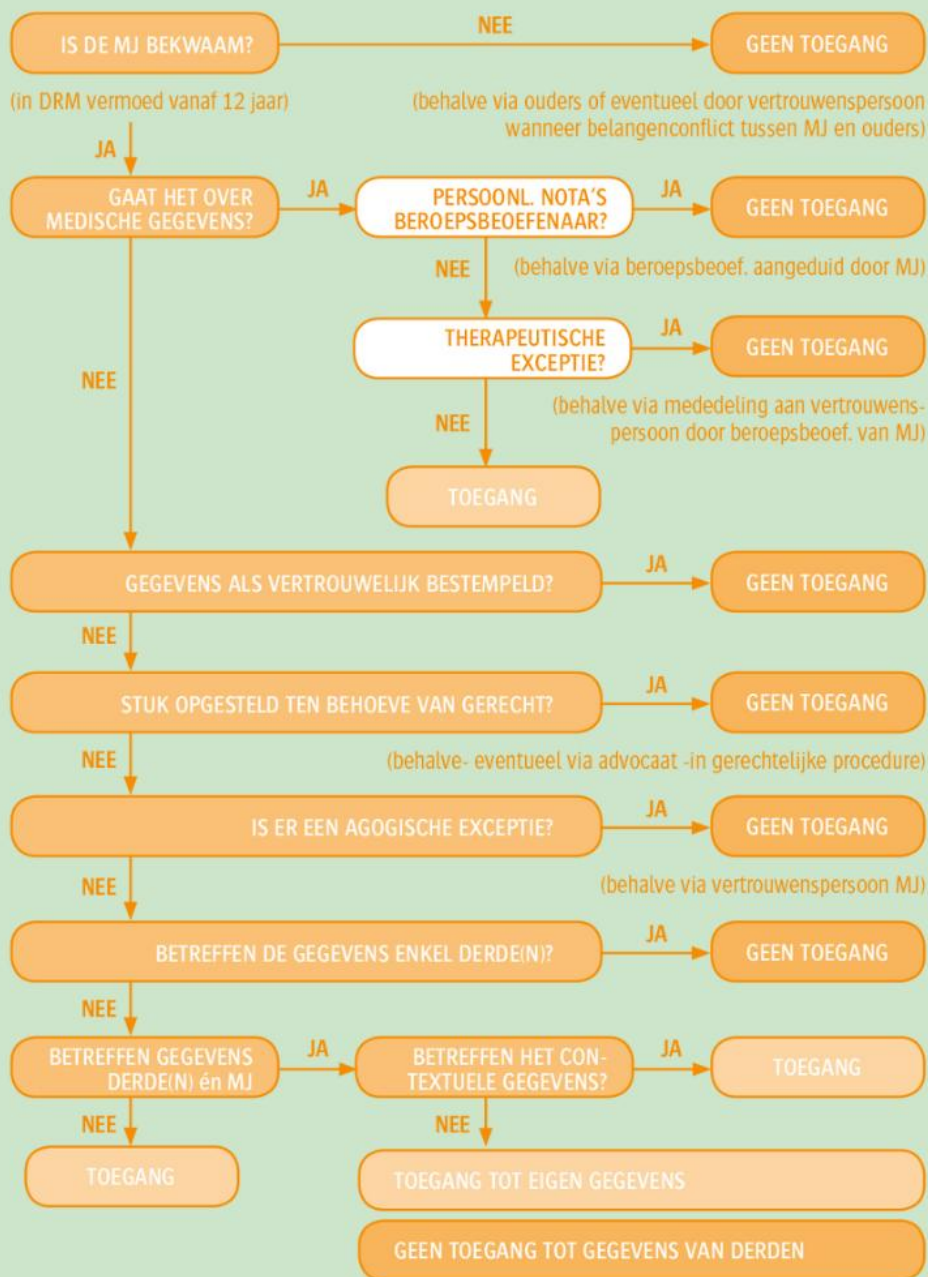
IS DE MJ BEKWAAM?

NEE

GEEN TOEGANG

(in DRM vermoed vanaf 12 jaar)

(behalve via ouders of eventueel door vertrouwenspersoon wanneer belangenconflict tussen MJ en ouders)

JA

GAAT HET OVER MEDISCHE GEGEVENS?

JA

PERSOONL. NOTA'S BEROEPSBEOEFENAAR?

JA

GEEN TOEGANG

NEE

(behalve via beroepsbeoef. aangeduid door MJ)

THERAPEUTISCHE EXCEPTIE?

JA

GEEN TOEGANG

NEE

(behalve via mededeling aan vertrouwenspersoon door beroepsbeoef. van MJ)

NEE

TOEGANG

GEGEVENS ALS VERTROUWELIJK BESTEMPELD?

JA

GEEN TOEGANG

NEE

STUK OPGESTELD TEN BEHOEVE VAN GERECHT?

JA

GEEN TOEGANG

NEE

(behalve- eventueel via advocaat -in gerechtelijke procedure)

IS ER EEN AGOGISCHE EXCEPTIE?

JA

GEEN TOEGANG

NEE

(behalve via vertrouwenspersoon MJ)

BETREFFEN DE GEGEVENS ENKEL DERDE(N)?

JA

GEEN TOEGANG

NEE

BETREFFEN GEGEVENS DERDE(N) én MJ

JA

BETREFFEN HET CONTEXTUELE GEGEVENS?

JA

TOEGANG

NEE

TOEGANG

NEE

TOEGANG TOT EIGEN GEGEVENS

GEEN TOEGANG TOT GEGEVENS VAN DERDEN